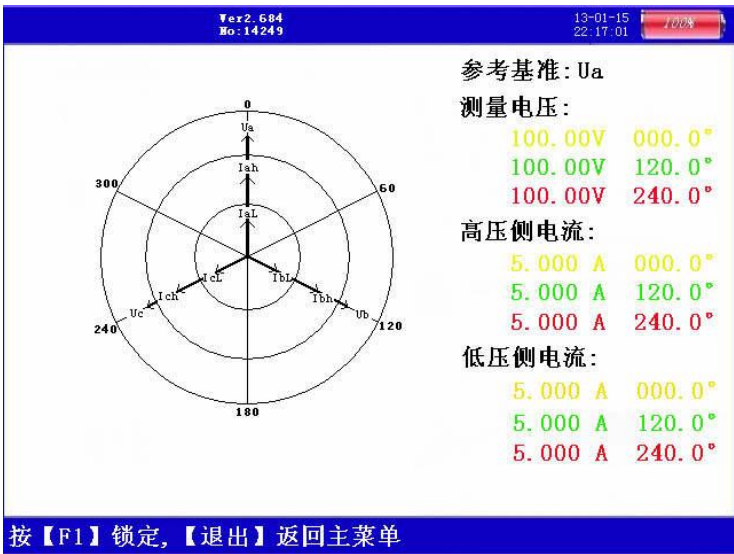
Ver2.684
No:14249

13-01-15
22:17:01

100%

0
Ua
Iah
IaL
300
60
IcL
IbL
Ich
Ibh
Uc
Ub
240
120
180

参考基准:Ua
测量电压:
100.00V 000.0°
100.00V 120.0°
100.00V 240.0°
高压侧电流:
5.000 A 000.0°
5.000 A 120.0°
5.000 A 240.0°
低压侧电流:
5.000 A 000.0°
5.000 A 120.0°
5.000 A 240.0°

按【F1】锁定,【退出】返回主菜单